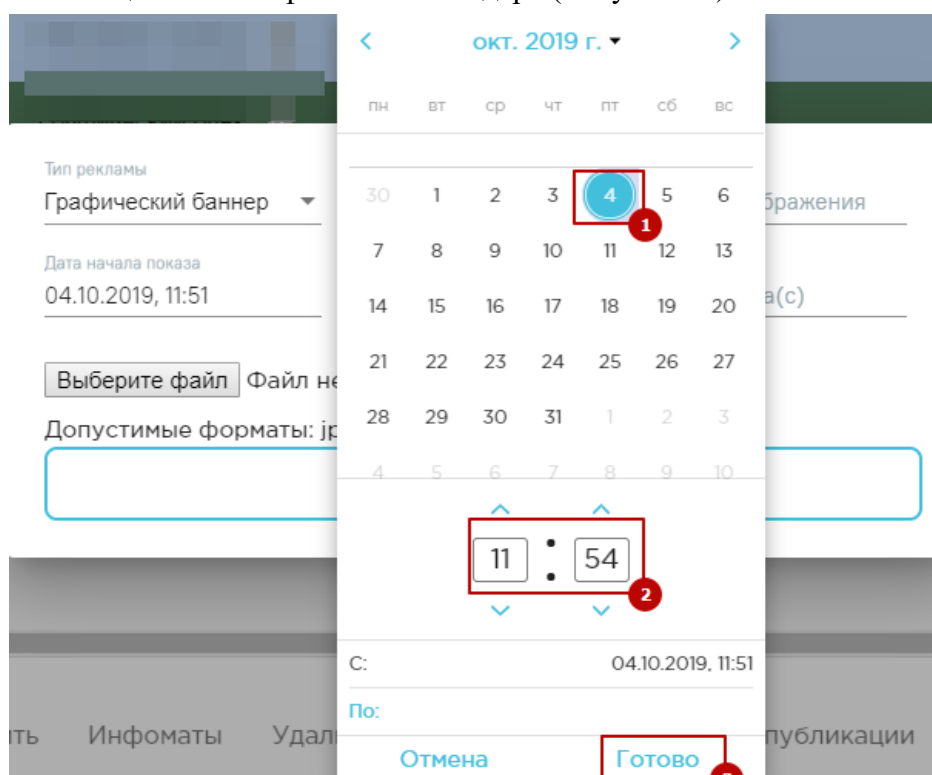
окт. 2019 г.

пн вт ср чт пт сб вс

| 30 | 1 | 2 | 3 | 4 | 5 | 6 |
|---|---|---|---|---|---|---|
| 7 | 8 | 9 | 10 | 11 | 12 | 13 |
| 14 | 15 | 16 | 17 | 18 | 19 | 20 |
| 21 | 22 | 23 | 24 | 25 | 26 | 27 |
| 28 | 29 | 30 | 31 | 1 | 2 | 3 |
| 4 | 5 | 6 | 7 | 8 | 9 | 10 |

1

11 : 54

2

С: 04.10.2019, 11:51

По:

Отмена Готово

Тип рекламы
Графический баннер

Дата начала показа
04.10.2019, 11:51

Выберите файл Файл не

Допустимые форматы: jp

бражения

а(с)

ть Инфоматы Удал

публикации